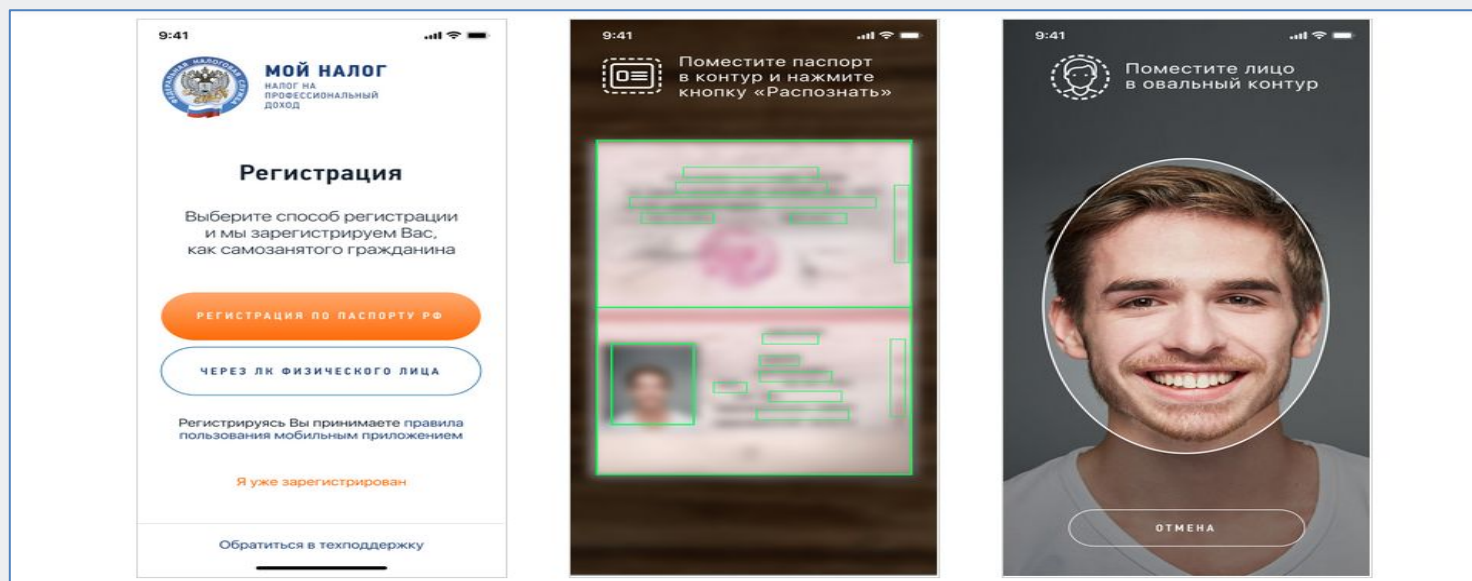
9:41

ФЕДЕРАЛЬНАЯ НАЛОГОВАЯ СЛУЖБА

МОЙ НАЛОГ
НАЛОГ НА ПРОФЕССИОНАЛЬНЫЙ ДОХОД

Регистрация

Выберите способ регистрации и мы зарегистрируем Вас, как самозанятого гражданина

РЕГИСТРАЦИЯ ПО ПАСПОРТУ РФ

ЧЕРЕЗ ЛК ФИЗИЧЕСКОГО ЛИЦА

Регистрируясь Вы принимаете правила пользования мобильным приложением

Я уже зарегистрирован

Обратиться в техподдержку

9:41

Поместите паспорт в контур и нажмите кнопку «Распознать»

9:41

Поместите лицо в овальный контур

ОТМЕНА